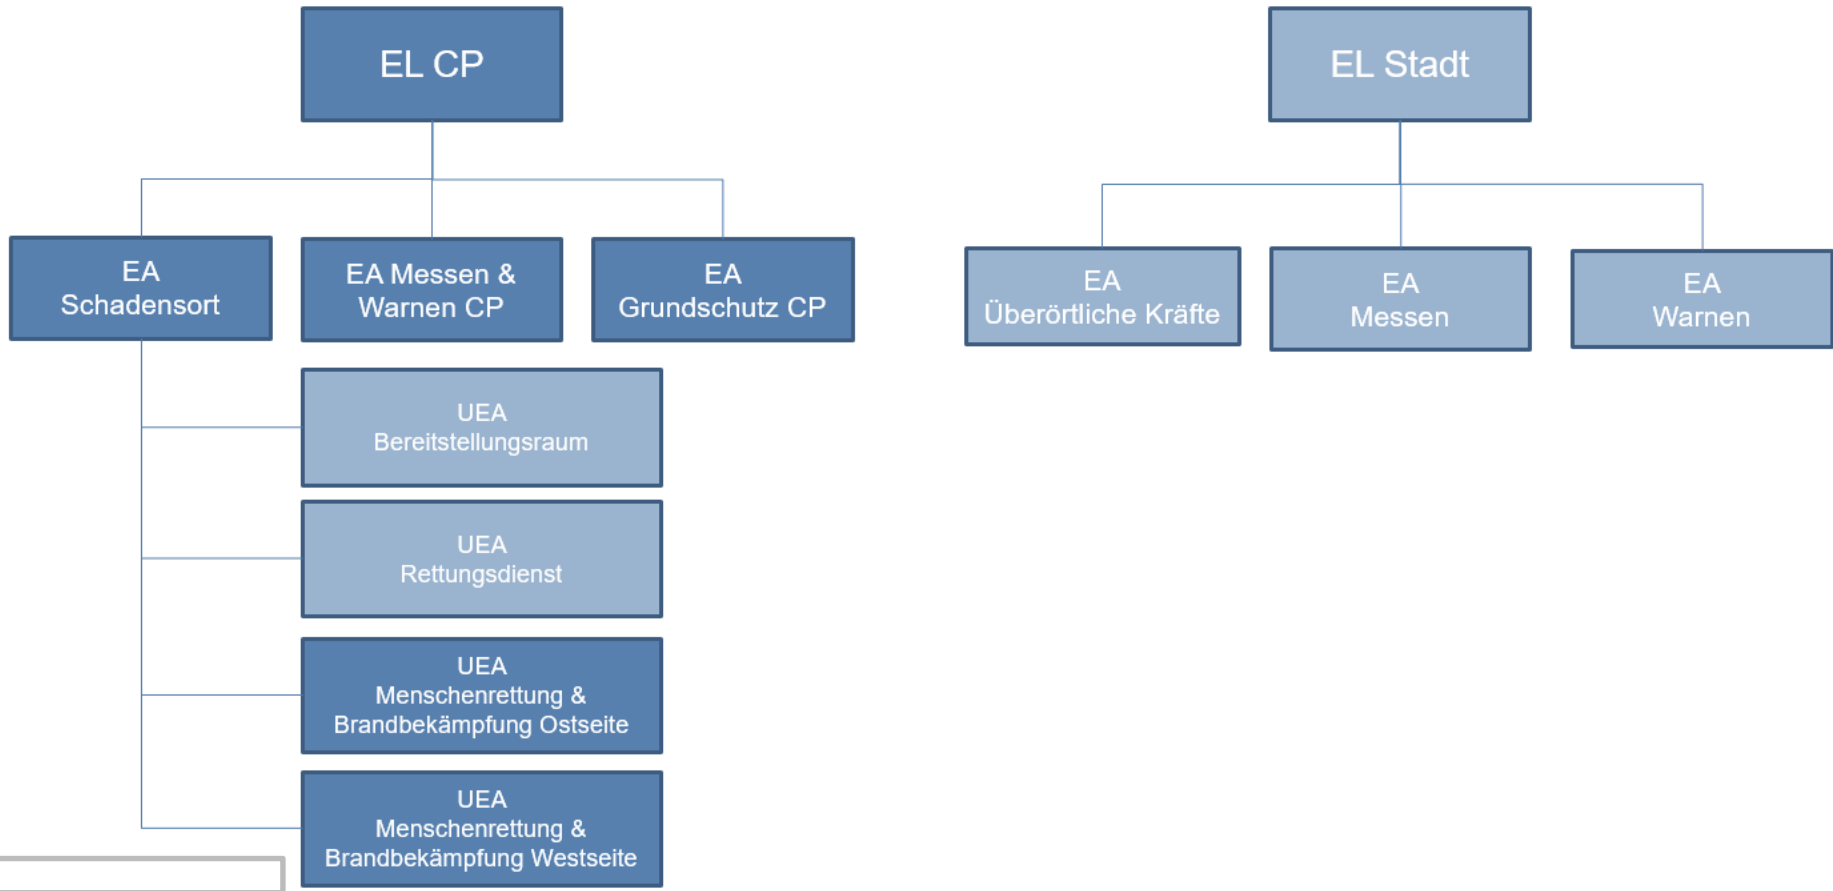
EL CP

EA Schadensort

EA Messen & Warnen CP

EA Grundschutz CP

UEA Bereitstellungsraum

UEA Rettungsdienst

UEA Menschenrettung & Brandbekämpfung Ostseite

UEA Menschenrettung & Brandbekämpfung Westseite

EL Stadt

EA Überörtliche Kräfte

EA Messen

EA Warnen